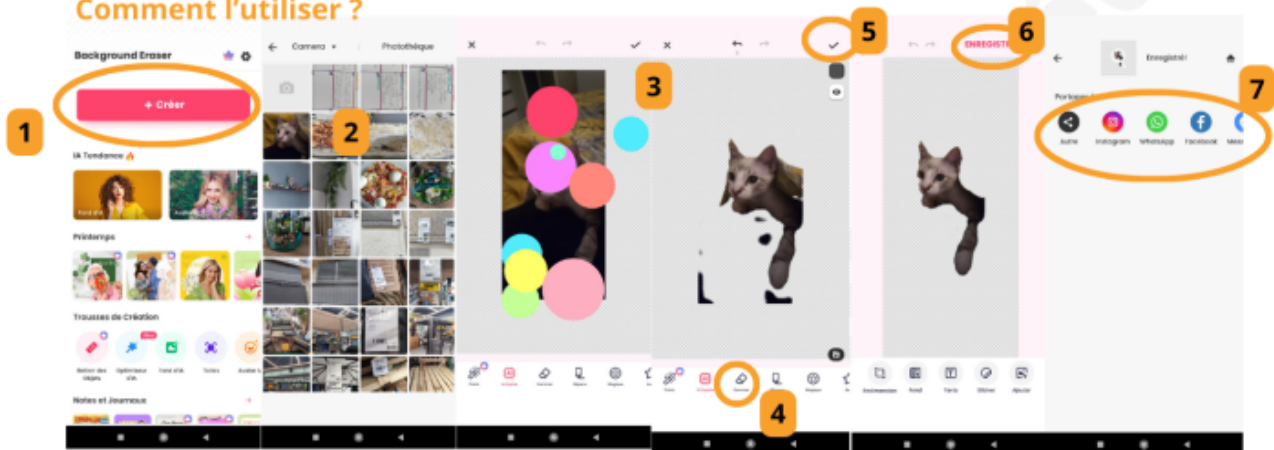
Comment l'utiliser ?

1

Background Eraser

+ Créer

IA Tendance 🔥

Fond d'IA

Printemps

Trousses de Création

Retirer des objets

Optimiseur d'IA

Fond d'IA

Tailles

Notes et Journaux

2

Camera

Photothèque

3

4

5

6

ENREGISTR

7

Enregistré!

Partager

Autre

Instagram

WhatsApp

Facebook

Redimension

Fond

Texte

Stickers

Ajouter